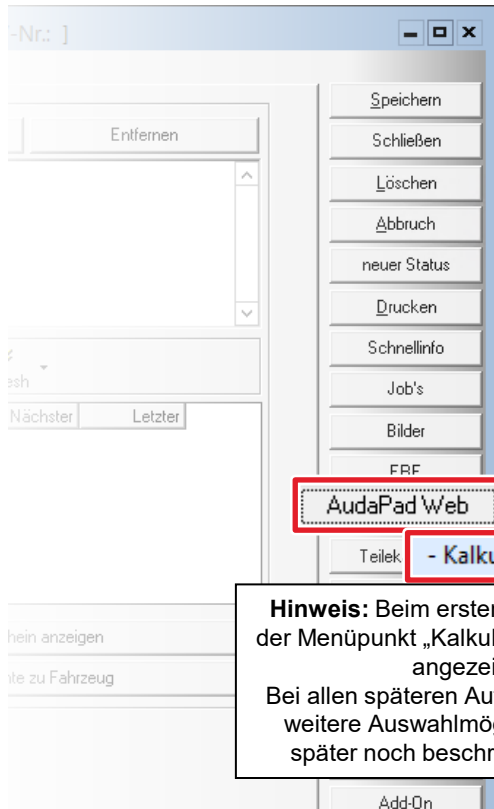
-Nr.: ]

Entfernen

Speichern
Schließen
Löschen
Abbruch
neuer Status
Drucken
Schnellinfo
Job's
Bilder
EBE
AudaPad Web
Teilek
- Kalku

esh
Nächster
Letzter

hein anzeigen
nte zu Fahrzeug

**Hinweis:** Beim erster der Menüpunkt „Kalkul angezei
Bei allen späteren Au weitere Auswahlmög später noch beschr

Add-On